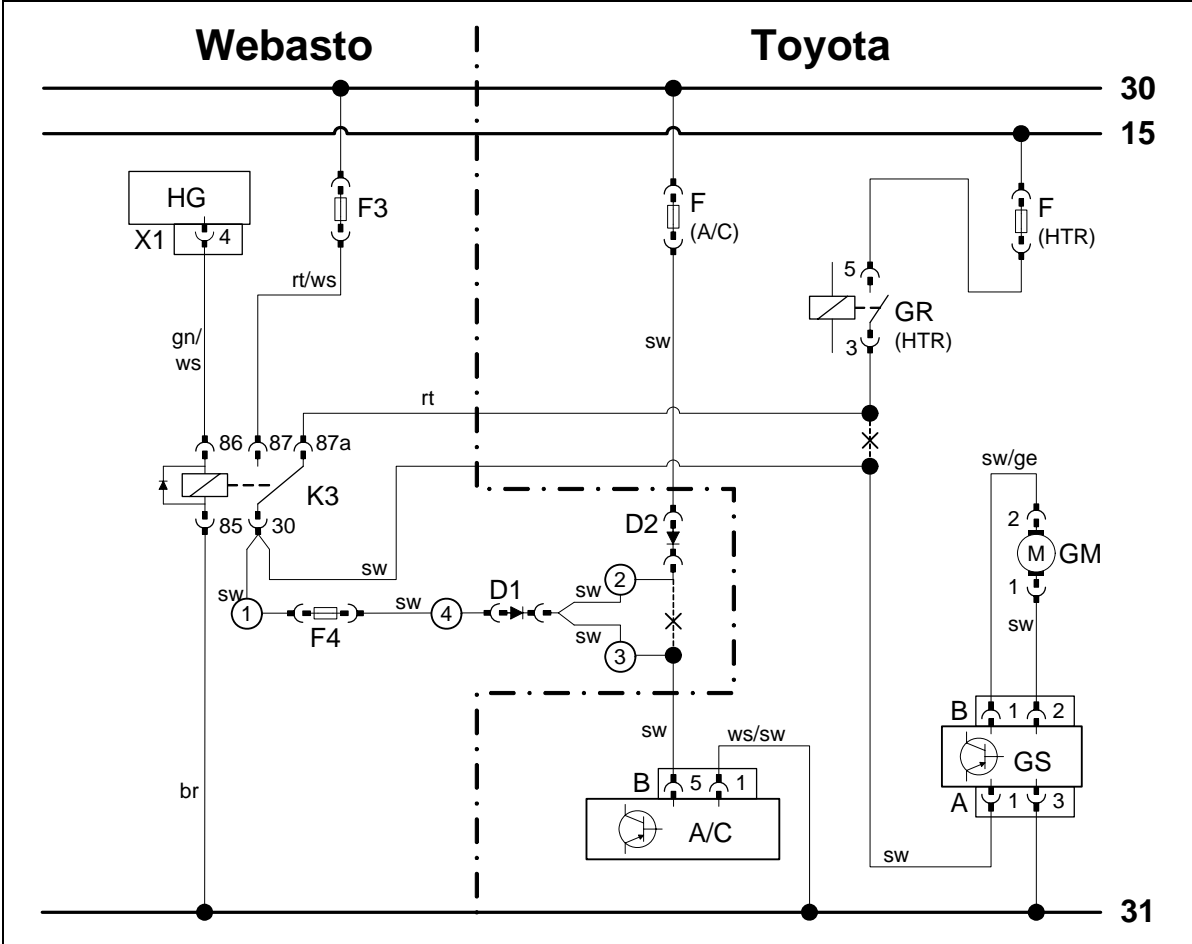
Webasto

Toyota

30

15

HG

X1

4

F3

F
(A/C)

F
(HTR)

5

GR
(HTR)

3

rt/ws

gn/
ws

sw

rt

86

87

87a

K3

85

30

sw/ge

2

M

GM

1

sw

D2

sw

sw

2

1

F4

sw

4

D1

sw

3

sw

ws/sw

B

5

1

A/C

B

1

2

GS

A

1

3

br

sw

31